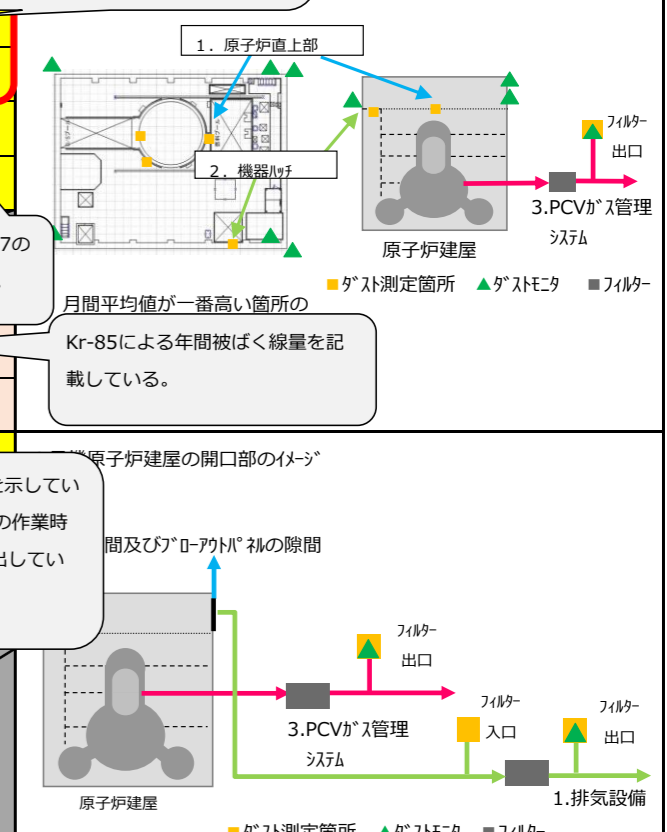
1．原子炉直上部

2．機器ハッチ

フィルター
出口

3.PCVｶﾞｽ管理
ｼｽﾃﾑ

原子炉建屋

■ﾀﾞｽﾄ測定箇所 ▲ﾀﾞｽﾄﾓﾆﾀ ■フィルター

7の

月間平均値が一番高い箇所の

Kr-85による年間被ばく線量を記載している。

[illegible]原子炉建屋の開口部のｲﾒｰｼﾞ

示してい
の作業時
出してい

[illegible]間及びﾌﾞﾛｰｱｳﾄﾊﾟﾈﾙの隙間

フィルター
出口

3.PCVｶﾞｽ管理
ｼｽﾃﾑ

フィルター
入口

フィルター
出口

原子炉建屋

1.排気設備

■ﾀﾞｽﾄ測定箇所 ▲ﾀﾞｽﾄﾓﾆﾀ ■フィルター